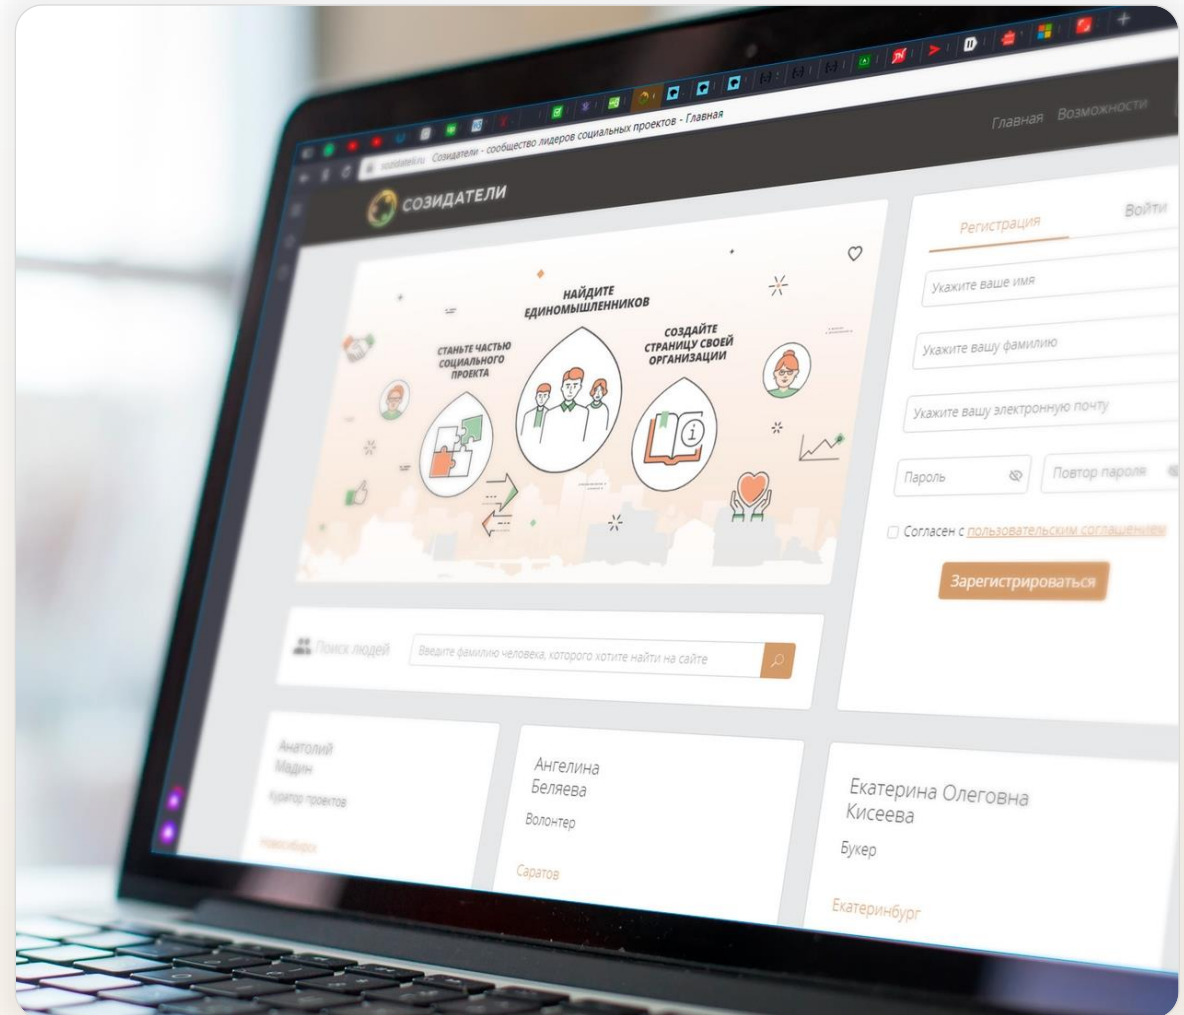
sozidateli.ru Созидатели - сообщество лидеров социальных проектов - Главная

СОЗИДАТЕЛИ

Главная Возможности

НАЙДИТЕ ЕДИНОМЫШЛЕННИКОВ

СТАНЬТЕ ЧАСТЬЮ СОЦИАЛЬНОГО ПРОЕКТА

СОЗДАЙТЕ СТРАНИЦУ СВОЕЙ ОРГАНИЗАЦИИ

Регистрация

Войти

Укажите ваше имя

Укажите вашу фамилию

Укажите вашу электронную почту

Пароль

Повтор пароля

Согласен с пользовательским соглашением

Зарегистрироваться

Поиск людей

Введите фамилию человека, которого хотите найти на сайте

Анатолий Мадин

Куратор проектов

Новосибирск

Ангелина Беляева

Волонтер

Саратов

Екатерина Олеговна Кисеева

Букер

Екатеринбург